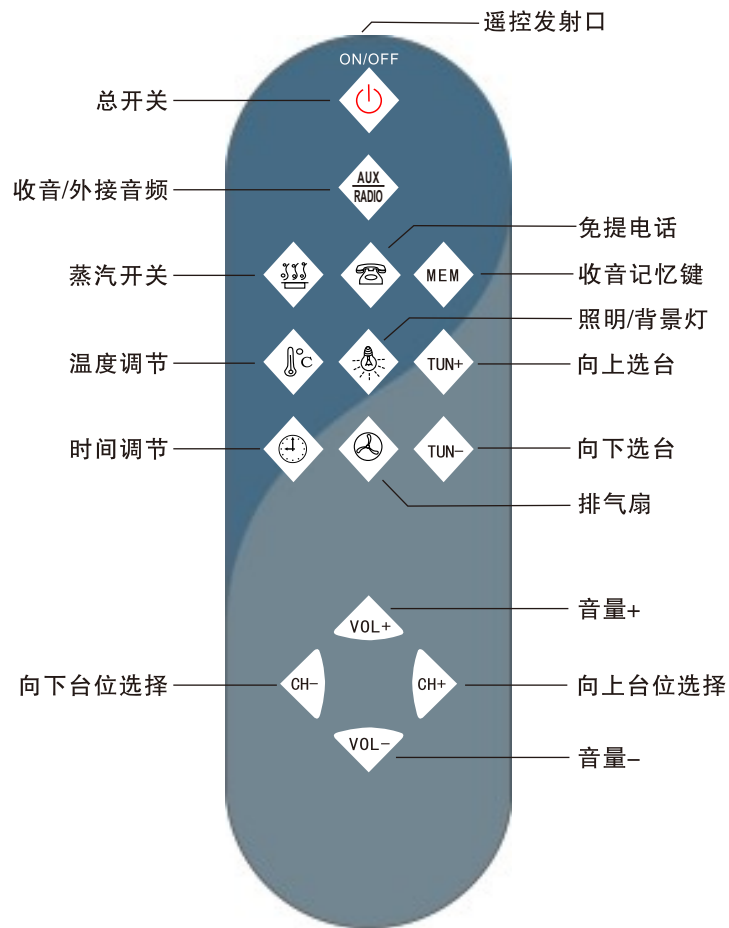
遥控发射口

ON/OFF

总开关

收音/外接音频

AUX
RADIO

免提电话

蒸汽开关

MEM

收音记忆键

照明/背景灯

温度调节

°C

TUN+

向上选台

时间调节

TUN-

向下选台

排气扇

音量+

VOL+

向下台位选择

CH-

CH+

向上台位选择

VOL-

音量-